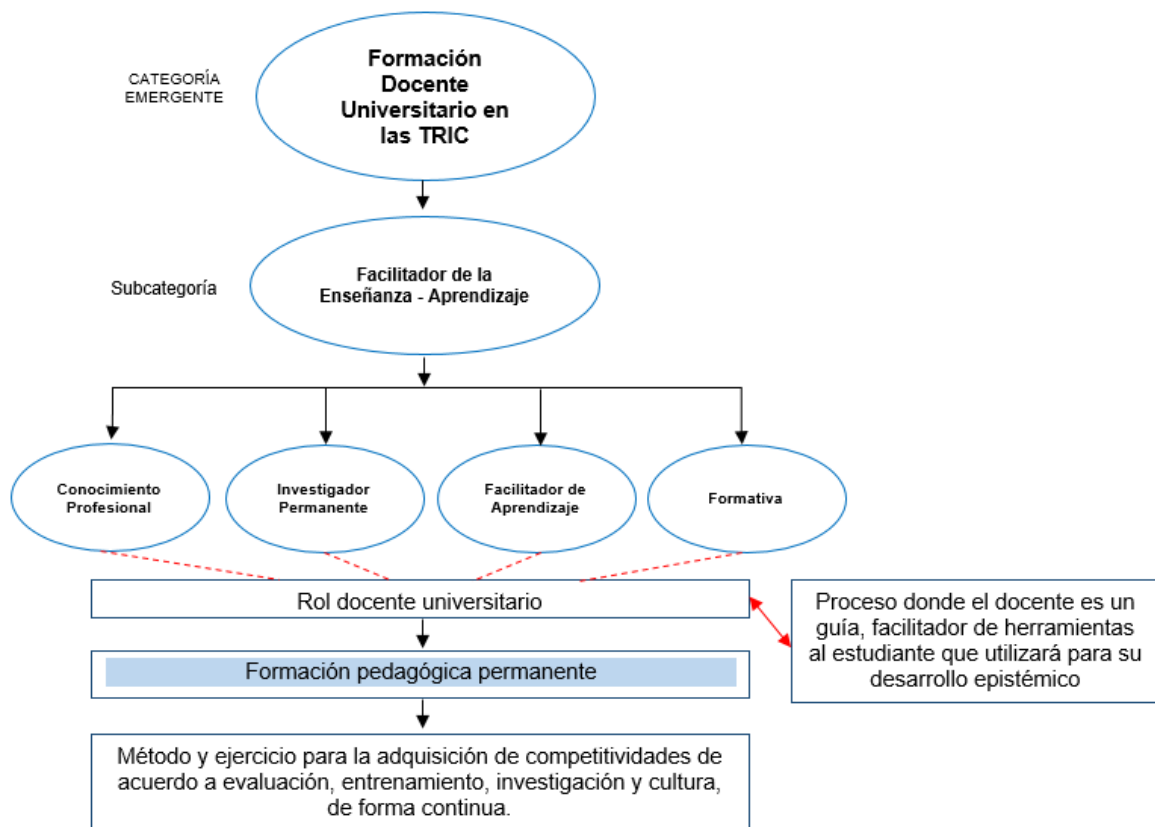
CATEGORÍA EMERGENTE

Formación Docente Universitario en las TRIC

Subcategoría

Facilitador de la Enseñanza - Aprendizaje

Conocimiento Profesional

Investigador Permanente

Facilitador de Aprendizaje

Formativa

Rol docente universitario

Proceso donde el docente es un guía, facilitador de herramientas al estudiante que utilizará para su desarrollo epistémico

Formación pedagógica permanente

Método y ejercicio para la adquisición de competitividades de acuerdo a evaluación, entrenamiento, investigación y cultura, de forma continua.